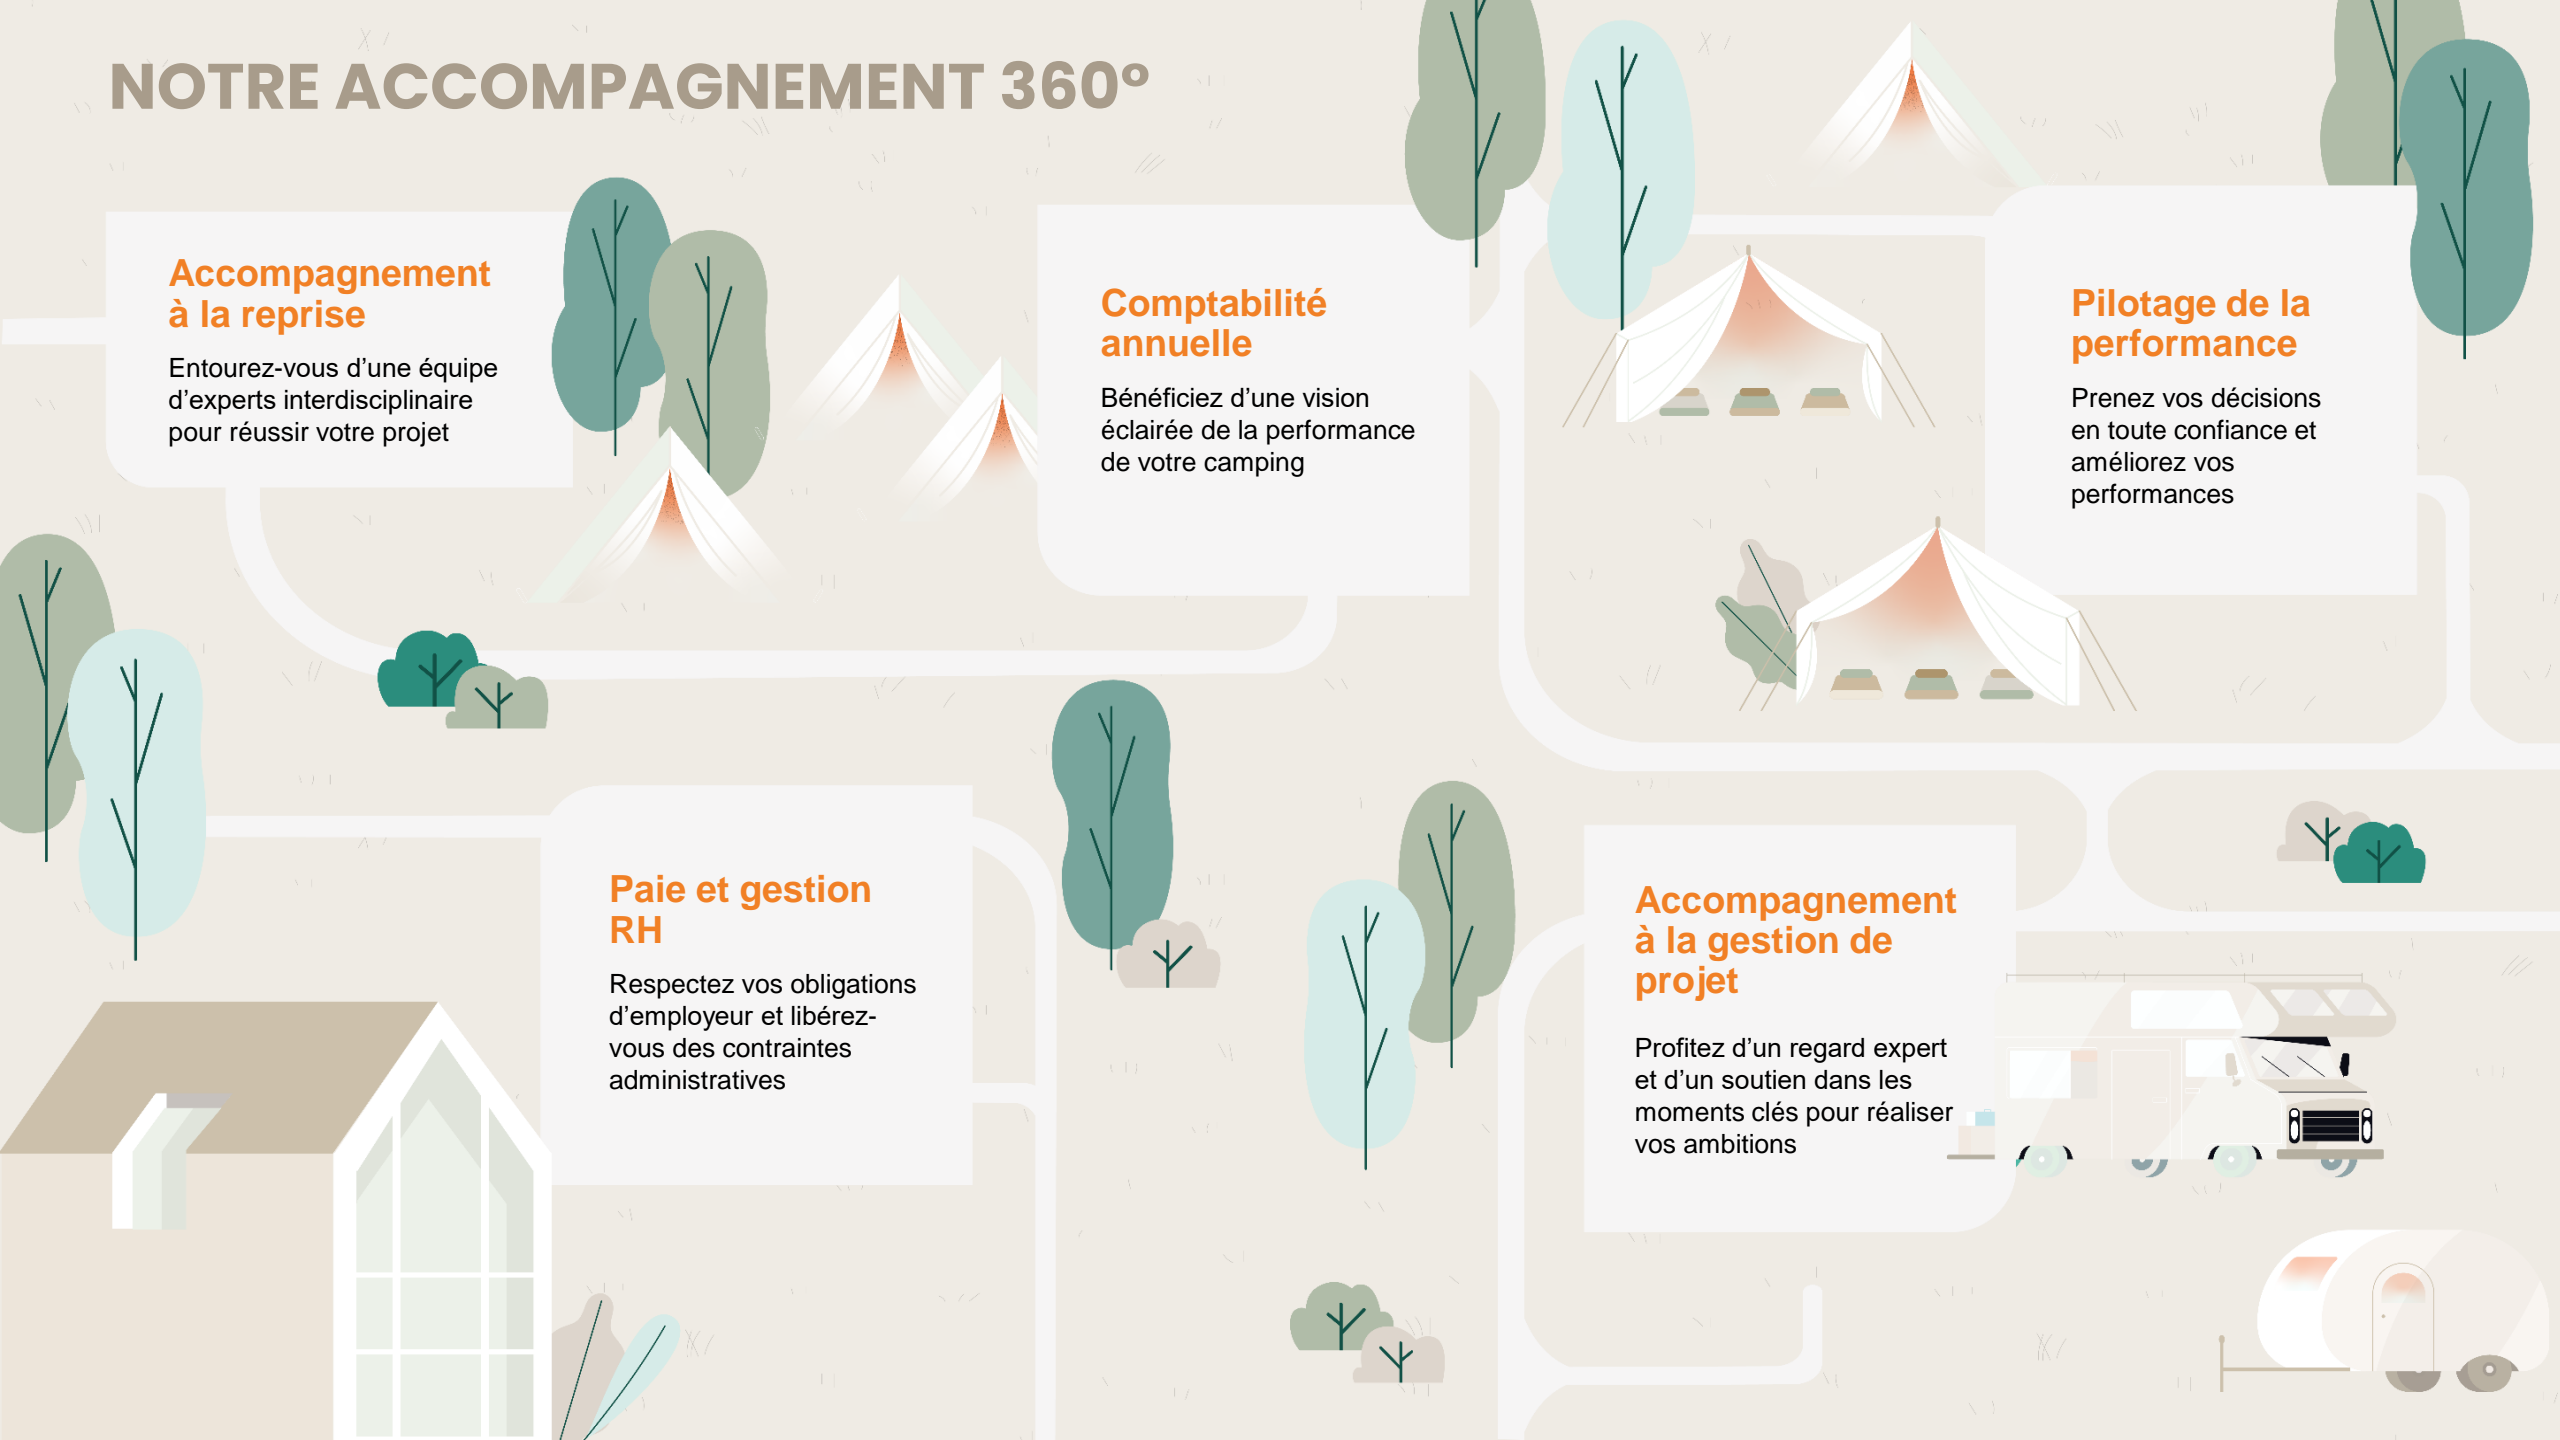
NOTRE ACCOMPAGNEMENT 360°

Accompagnement à la reprise

Entourez-vous d’une équipe d’experts interdisciplinaire pour réussir votre projet

Comptabilité annuelle

Bénéficiez d’une vision éclairée de la performance de votre camping

Pilotage de la performance

Prenez vos décisions en toute confiance et améliorez vos performances

Paie et gestion RH

Respectez vos obligations d’employeur et libérez-vous des contraintes administratives

Accompagnement à la gestion de projet

Profitez d’un regard expert et d’un soutien dans les moments clés pour réaliser vos ambitions